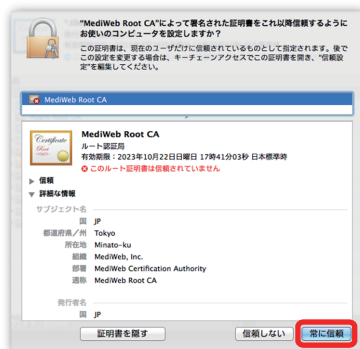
"MediWeb Root CA"によって署名された証明書をこれ以降信頼するようにお使いのコンピュータを設定しますか？

この証明書は、現在のユーザだけに信頼されているものとして指定されます。後でこの設定を変更する場合は、キーチェーンアクセスでこの証明書を開き、"信頼設定"を編集してください。

MediWeb Root CA

Certificate

MediWeb Root CA
ルート認証局
有効期限：2023年10月22日日曜日 17時41分03秒 日本標準時
このルート証明書は信頼されていません

信頼
詳細な情報

サブジェクト名
国 JP
都道府県／州 Tokyo
所在地 Minato-ku
組織 MediWeb, Inc.
部署 MediWeb Certification Authority
通称 MediWeb Root CA

発行者名
国 JP

証明書を隠す
信頼しない
常に信頼